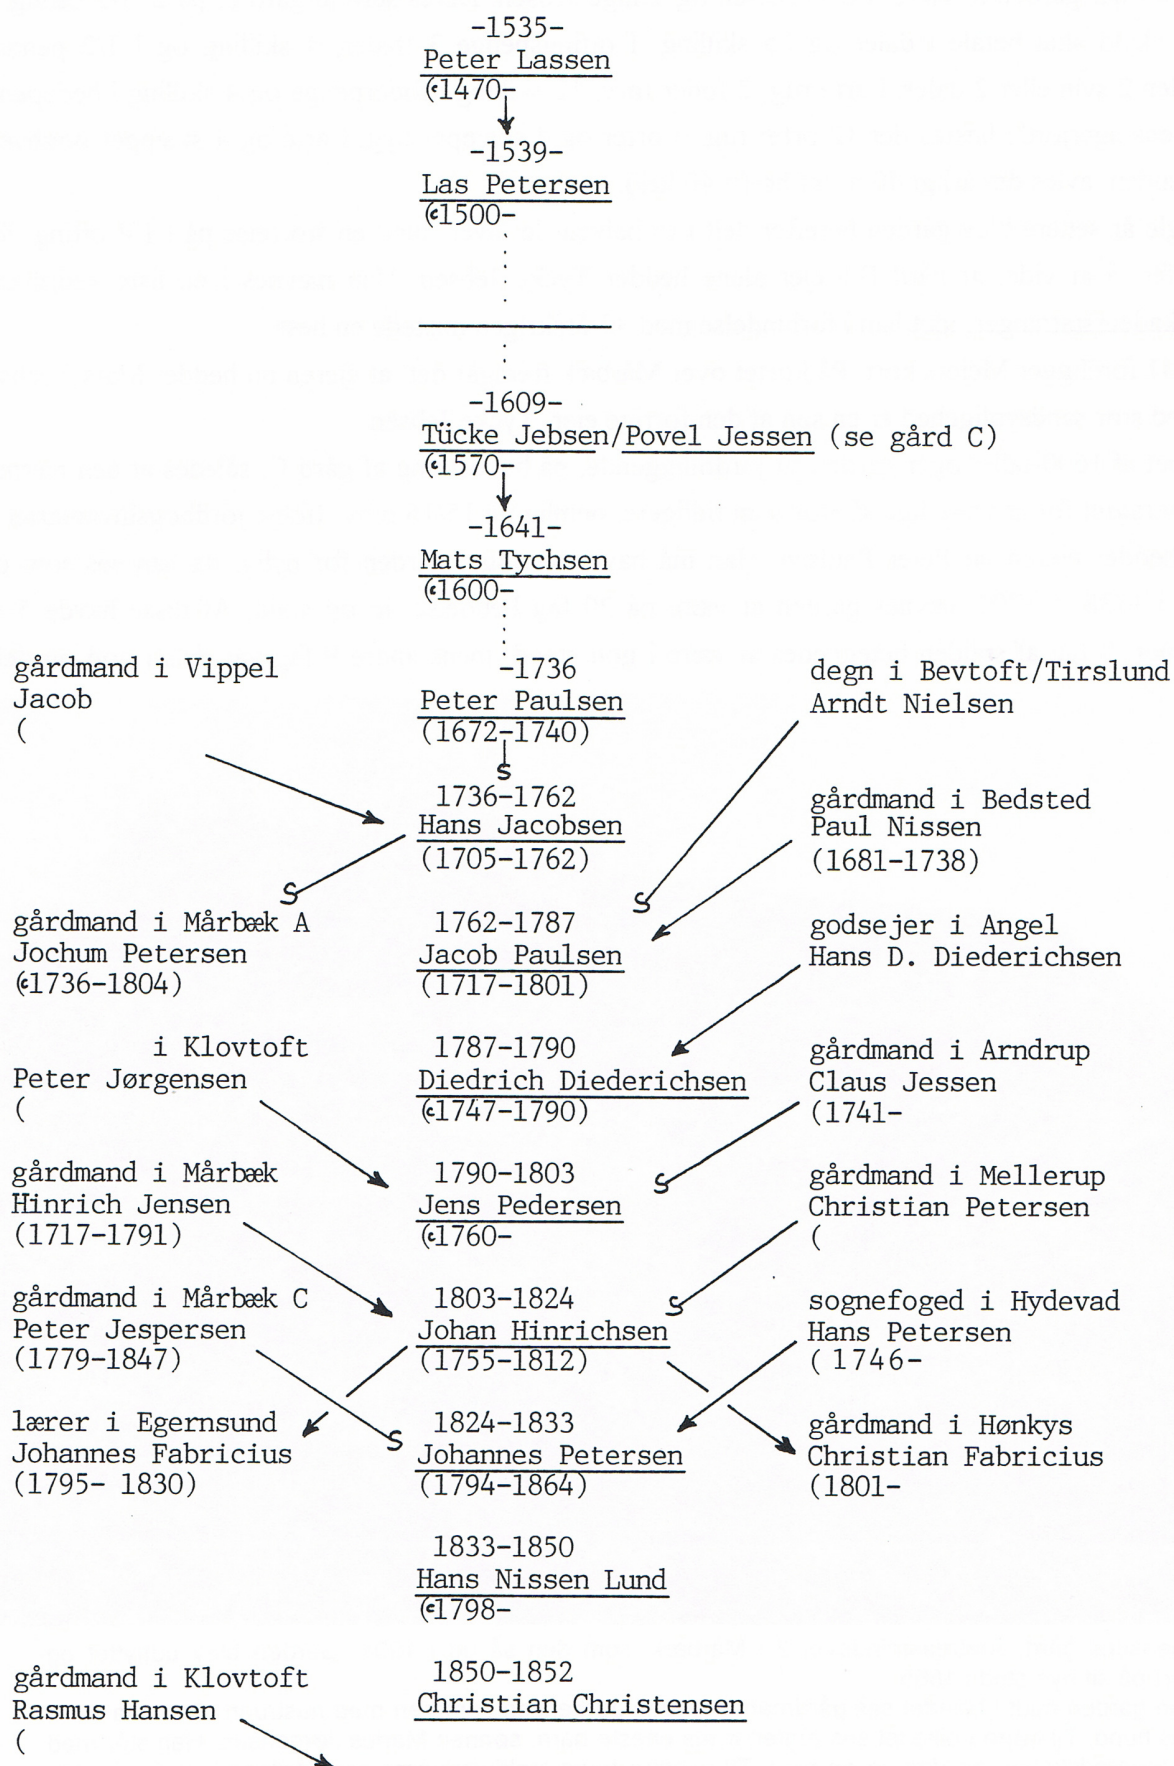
-1535-
Peter Lassen
(c1470-

-1539-
Las Petersen
(c1500-

-1609-
Tücke Jebsen/Povel Jessen (se gård C)
(c1570-

-1641-
Mats Tychsen
(c1600-

gårdmand i Vippel
Jacob
(

-1736
Peter Paulsen
(1672-1740)

degn i Bevtoft/Tirslund
Arndt Nielsen

s

1736-1762
Hans Jacobsen
(1705-1762)

gårdmand i Bedsted
Paul Nissen
(1681-1738)

s

s

gårdmand i Mårbæk A
Jochum Petersen
(c1736-1804)

1762-1787
Jacob Paulsen
(1717-1801)

godsejer i Angel
Hans D. Diederichsen

i Klovtoft
Peter Jørgensen
(

1787-1790
Diedrich Diederichsen
(c1747-1790)

gårdmand i Arndrup
Claus Jessen
(1741-

gårdmand i Mårbæk
Hinrich Jensen
(1717-1791)

1790-1803
Jens Pedersen
(c1760-

s

gårdmand i Mellerup
Christian Petersen
(

gårdmand i Mårbæk C
Peter Jespersen
(1779-1847)

1803-1824
Johan Hinrichsen
(1755-1812)

s

sognefoged i Hydevad
Hans Petersen
( 1746-

lærer i Egernsund
Johannes Fabricius
(1795- 1830)

s

1824-1833
Johannes Petersen
(1794-1864)

gårdmand i Hønkys
Christian Fabricius
(1801-

1833-1850
Hans Nissen Lund
(c1798-

gårdmand i Klovtoft
Rasmus Hansen
(

1850-1852
Christian Christensen